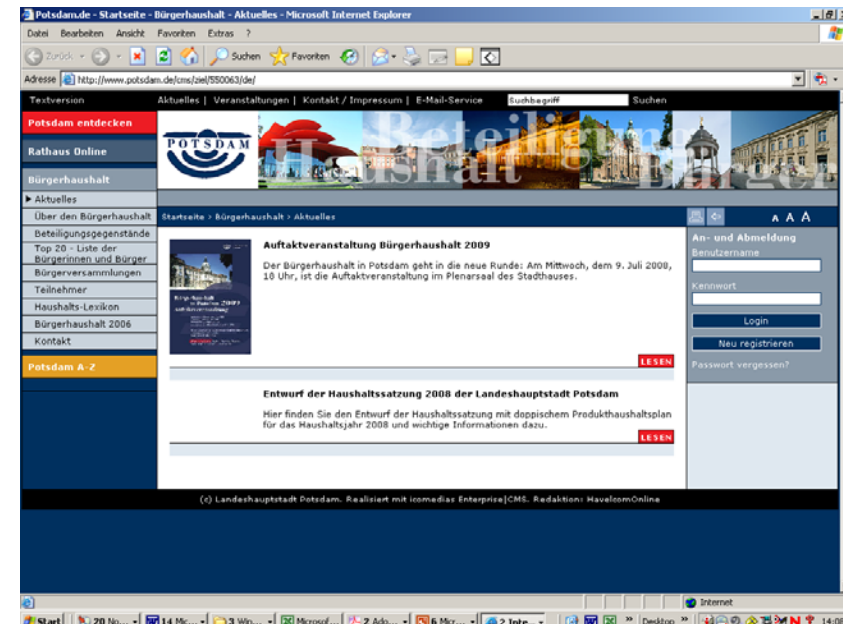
Potsdam.de - Startseite - Bürgerhaushalt - Aktuelles - Microsoft Internet Explorer

Datei Bearbeiten Ansicht Favoriten Extras ?

Zurück Suchen Favoriten

Adresse http://www.potsdam.de/cms/ziel/550063/de/

Textversion Aktuelles | Veranstaltungen | Kontakt / Impressum | E-Mail-Service Suchbegriff Suchen

Potsdam entdecken

Rathaus Online

Bürgerhaushalt

▶ Aktuelles

Über den Bürgerhaushalt

Beteiligungsgegenstände

Top 20 - Liste der Bürgerinnen und Bürger

Bürgerversammlungen

Teilnehmer

Haushalts-Lexikon

Bürgerhaushalt 2006

Kontakt

Potsdam A-Z

POTSDAM

Beteiligung Haushalt Bürger

Startseite > Bürgerhaushalt > Aktuelles

A A A

Auftaktveranstaltung Bürgerhaushalt 2009

Der Bürgerhaushalt in Potsdam geht in die neue Runde: Am Mittwoch, dem 9. Juli 2008, 18 Uhr, ist die Auftaktveranstaltung im Plenarsaal des Stadthauses.

LESEN

Entwurf der Haushaltssatzung 2008 der Landeshauptstadt Potsdam

Hier finden Sie den Entwurf der Haushaltssatzung mit doppischem Produkthaushaltsplan für das Haushaltsjahr 2008 und wichtige Informationen dazu.

LESEN

An- und Abmeldung

Benutzername

Kennwort

Login

Neu registrieren

Passwort vergessen?

(c) Landeshauptstadt Potsdam. Realisiert mit icomedias Enterprise|CMS. Redaktion: HavelcomOnline

Internet

Start 20 No... 14 Mic... 3 Win... Microsof... 2 Ado... 6 Micr... 2 Inte... Desktop 14:0